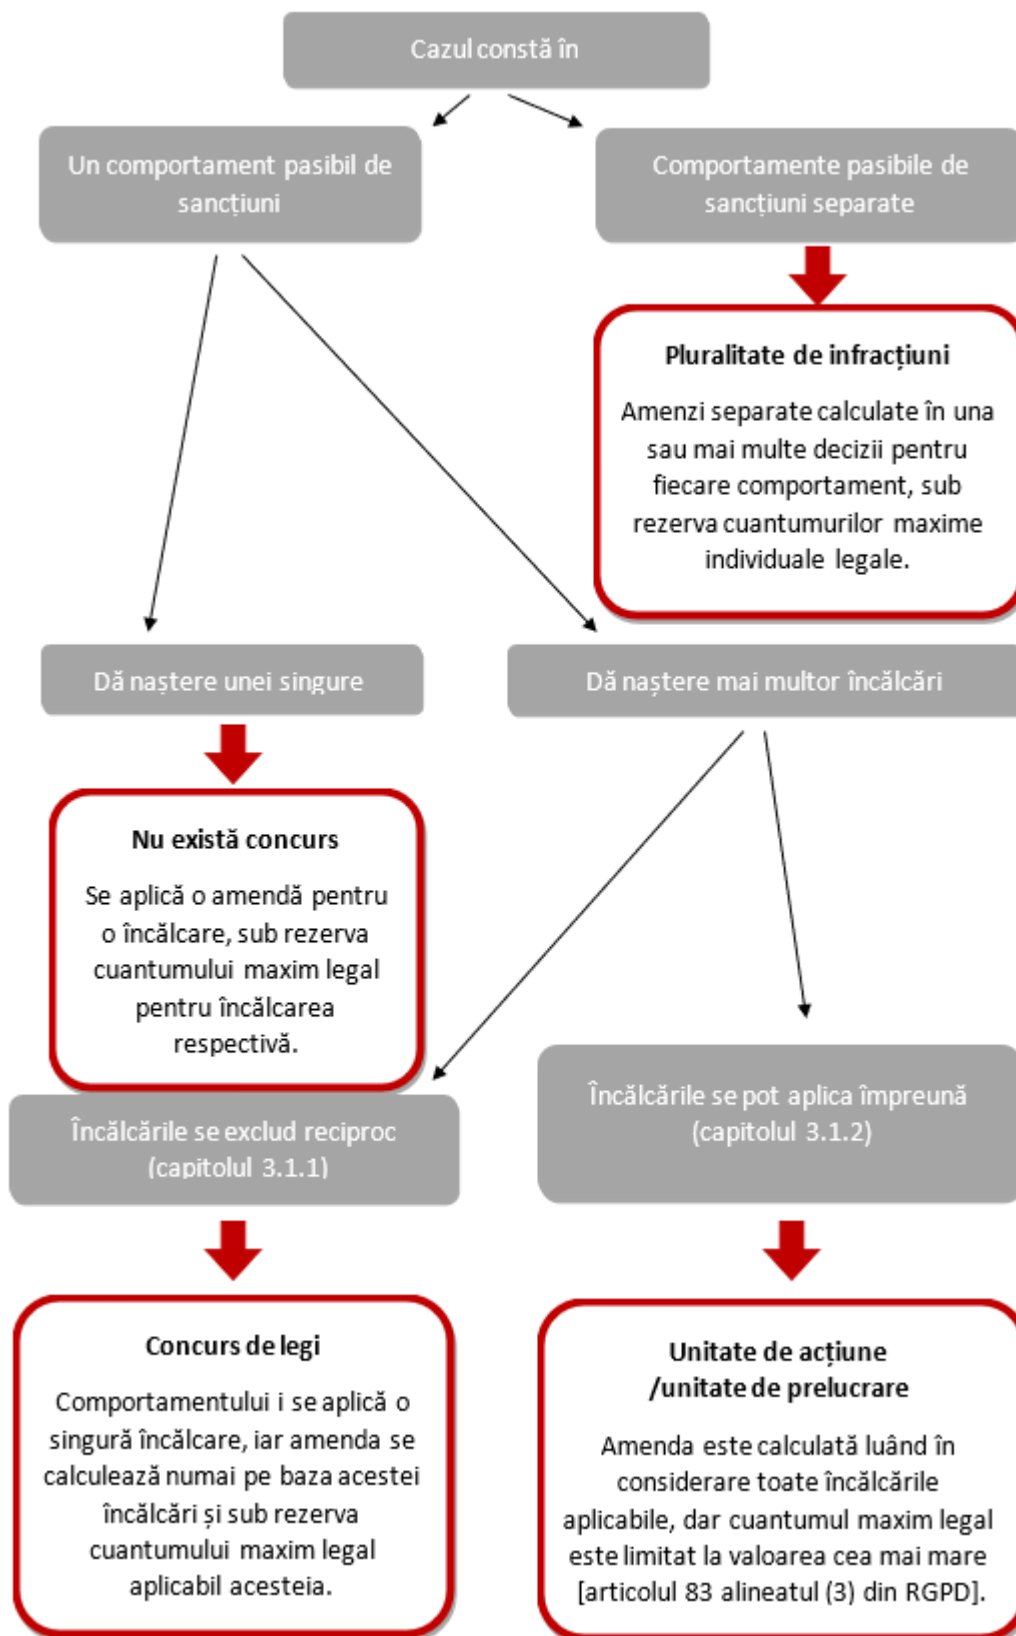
Cazul constă în

Un comportament pasibil de sancțiuni

Comportamente pasibile de sancțiuni separate

Pluralitate de infracțiuni

Amenzi separate calculate în una sau mai multe decizii pentru fiecare comportament, sub rezerva cuantumurilor maxime individuale legale.

Dă naștere unei singure

Dă naștere mai multor încălcări

Nu există concurs

Se aplică o amendă pentru o încălcare, sub rezerva cuantumului maxim legal pentru încălcarea respectivă.

Încălcările se exclud reciproc (capitolul 3.1.1)

Încălcările se pot aplica împreună (capitolul 3.1.2)

Concurs de legi

Comportamentului i se aplică o singură încălcare, iar amenda se calculează numai pe baza acestei încălcări și sub rezerva cuantumului maxim legal aplicabil acesteia.

Unitate de acțiune /unitate de prelucrare

Amenda este calculată luând în considerare toate încălcările aplicabile, dar cuantumul maxim legal este limitat la valoarea cea mai mare [articolul 83 alineatul (3) din RGPD].